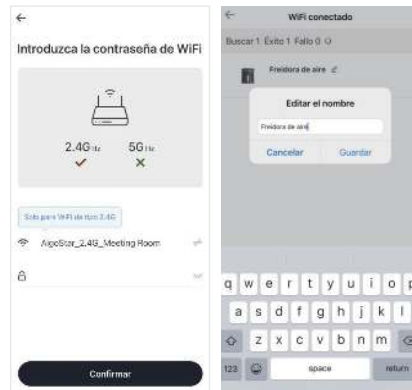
←

Introduzca la contraseña de WiFi

2.4GHz 5GHz
✓ ✕

Solo para WiFi de tipo 2.4G

AlgoStar_2.4G_Meeting Room

Confirmar

←
WiFi conectado

Buscar 1 Éxito 1 Fallo 0

Freidora de aire

Editar el nombre

Freidora de aire

Cancelar Guardar

q w e r t y u i o p
a s d f g h j k l
z x c v b n m
123 space return